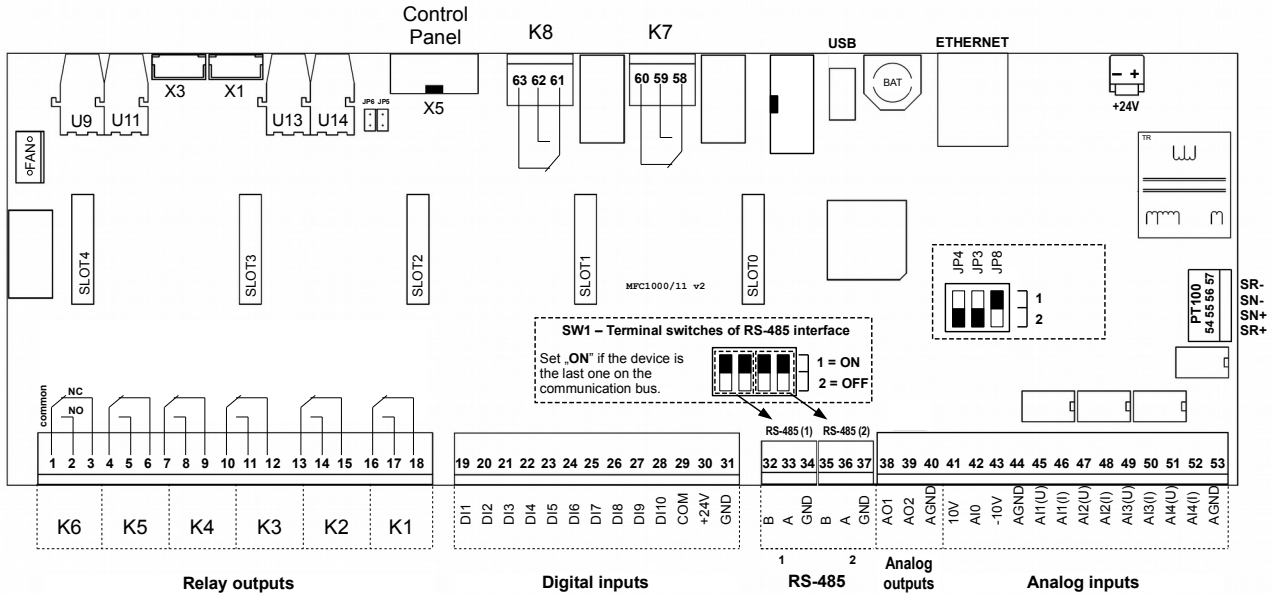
Control Panel

K8

K7

USB

ETHERNET

63 62 61

60 59 58

BAT

+24V

X3 X1

X5

U9 U11

U13 U14

JP6 JP5

FAN

TR

SLOT4

SLOT3

SLOT2

SLOT1

SLOT0

MFC1000/11 v2

JP4 JP3 JP8

1

2

PT100
54 55 56 57

SR-
SN-
SN+
SR+

SW1 – Terminal switches of RS-485 interface

Set „ON" if the device is the last one on the communication bus.

1 = ON
2 = OFF

RS-485 (1)

RS-485 (2)

common

NC

NO

1 2 3 4 5 6 7 8 9 10 11 12 13 14 15 16 17 18

19 20 21 22 23 24 25 26 27 28 29 30 31

32 33 34 35 36 37

38 39 40 41 42 43 44 45 46 47 48 49 50 51 52 53

K6 K5 K4 K3 K2 K1

DI1 DI2 DI3 DI4 DI5 DI6 DI7 DI8 DI9 DI10 COM +24V GND

B A GND B A GND

1 2

AO1 AO2 AGND

10V AI0 -10V AGND AI1(U) AI1(I) AI2(U) AI2(I) AI3(U) AI3(I) AI4(U) AI4(I) AGND

Relay outputs

Digital inputs

RS-485

Analog outputs

Analog inputs